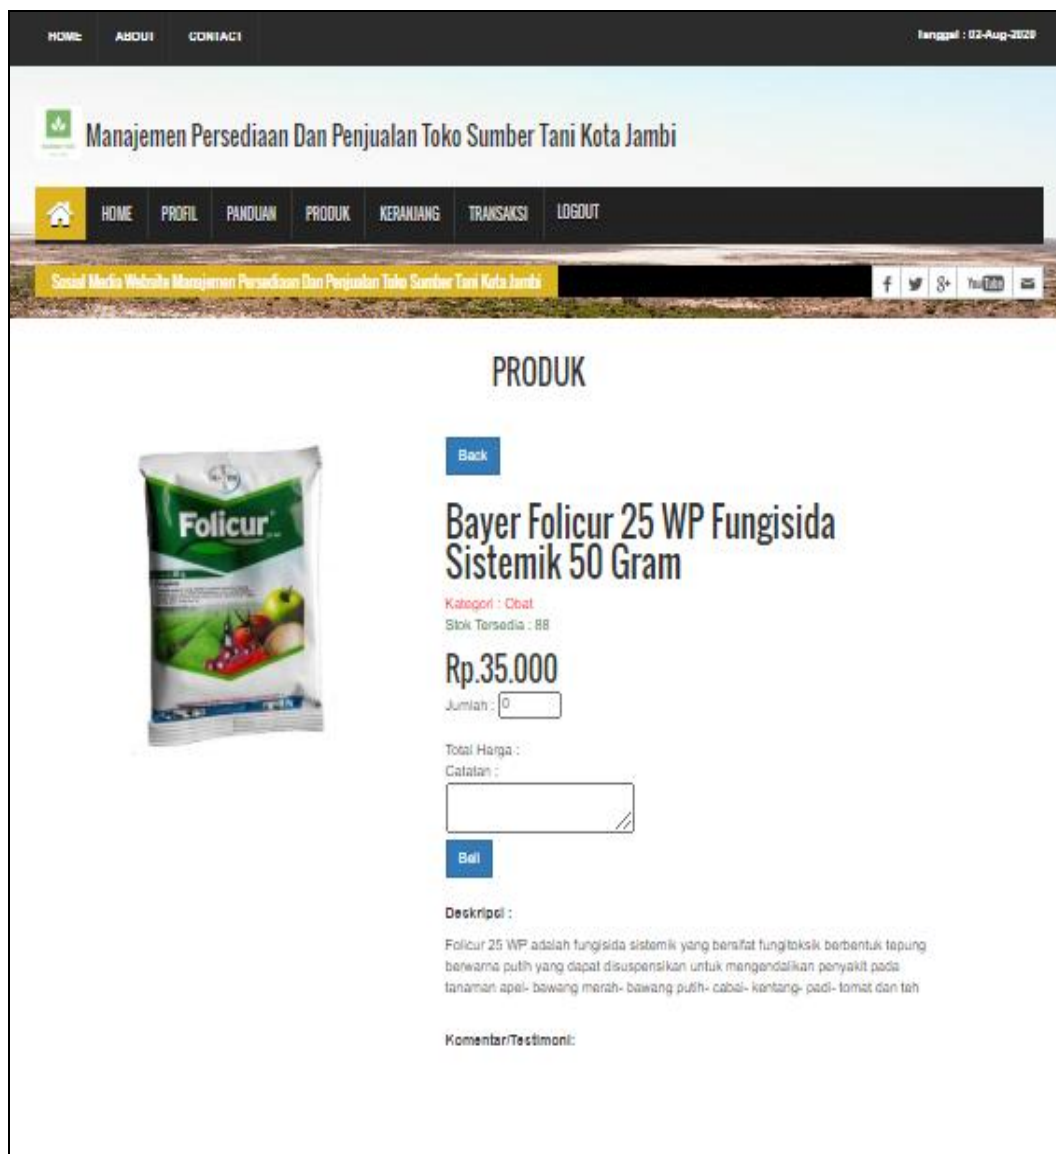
HOME ABOUT CONTACT

Tanggal : 02-Aug-2020

Manajemen Persediaan Dan Penjualan Toko Sumber Tani Kota Jambi

HOME PROFIL PANDUAN PRODUK KERANJANG TRANSAKSI LOGOUT

Sosial Media Website Manajemen Persediaan Dan Penjualan Toko Sumber Tani Kota Jambi

f 8+ YouTube

PRODUK

Folicur

Back

Bayer Folicur 25 WP Fungisida Sistemik 50 Gram

Kategori : Obat
Stok Tersedia : 88

Rp.35.000

Jumlah : 0

Total Harga :
Catatan :

Beli

Deskripsi :

Folicur 25 WP adalah fungisida sistemik yang bersifat fungitoksik berbentuk tepung berwarna putih yang dapat disuspensikan untuk mengendalikan penyakit pada tanaman apel- bawang merah- bawang putih- cabai- kentang- padi- tomat dan teh

Komentar/Testimoni: